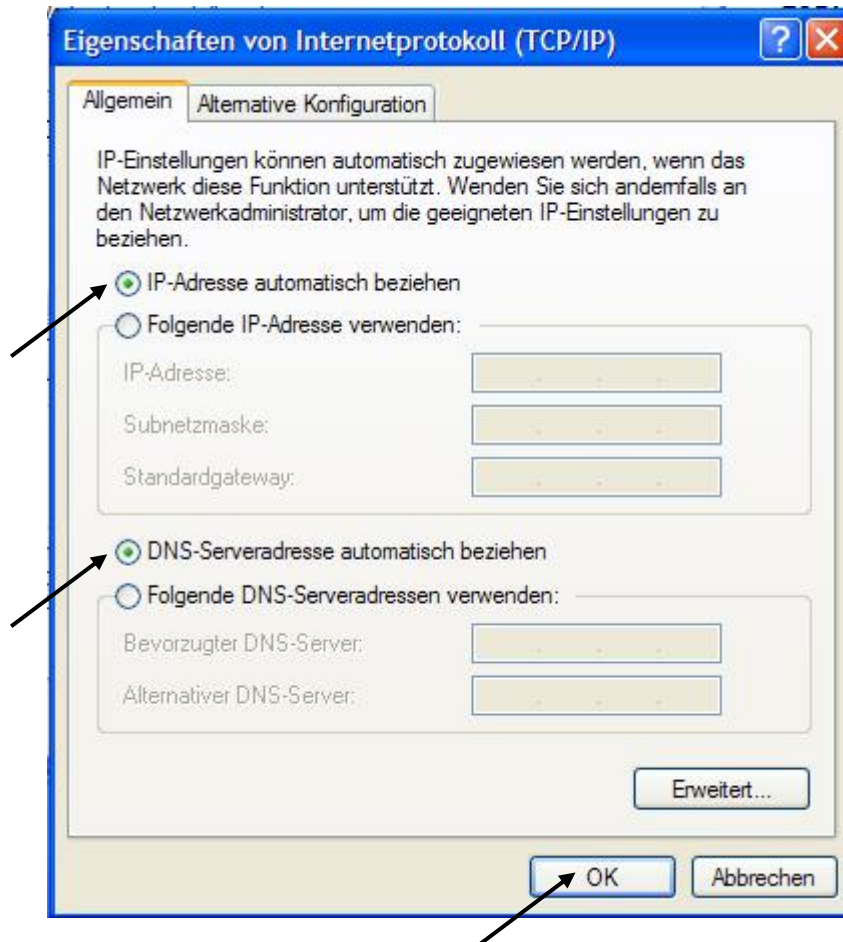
Eigenschaften von Internetprotokoll (TCP/IP)

Allgemein | Alternative Konfiguration

IP-Einstellungen können automatisch zugewiesen werden, wenn das Netzwerk diese Funktion unterstützt. Wenden Sie sich andernfalls an den Netzwerkadministrator, um die geeigneten IP-Einstellungen zu beziehen.

IP-Adresse automatisch beziehen

Folgende IP-Adresse verwenden:

IP-Adresse:

Subnetzmaske:

Standardgateway:

DNS-Serveradresse automatisch beziehen

Folgende DNS-Serveradressen verwenden:

Bevorzugter DNS-Server:

Alternativer DNS-Server:

Erweitert...

OK

Abbrechen